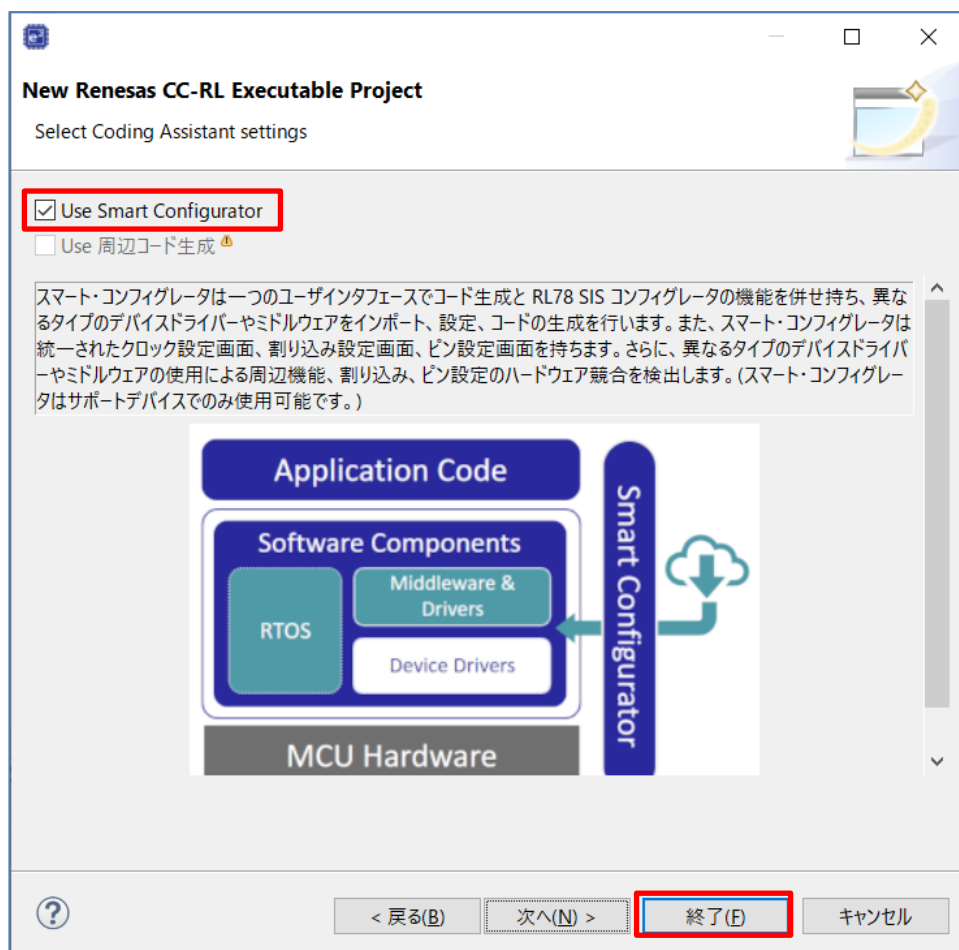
New Renesas CC-RL Executable Project

Select Coding Assistant settings

Use Smart Configurator

Use 周辺コード生成

スマート・コンフィグレータは一つのユーザインタフェースでコード生成と RL78 SIS コンフィグレータの機能を併せ持ち、異なるタイプのデバイスドライバーやミドルウェアをインポート、設定、コードの生成を行います。また、スマート・コンフィグレータは統一されたクロック設定画面、割り込み設定画面、ピン設定画面を持ちます。さらに、異なるタイプのデバイスドライバーやミドルウェアの使用による周辺機能、割り込み、ピン設定のハードウェア競合を検出します。(スマート・コンフィグレータはサポートデバイスでのみ使用可能です。)

Application Code

Software Components

RTOS

Middleware & Drivers

Device Drivers

MCU Hardware

Smart Configurator

< 戻る(B)

次へ(N) >

終了(F)

キャンセル